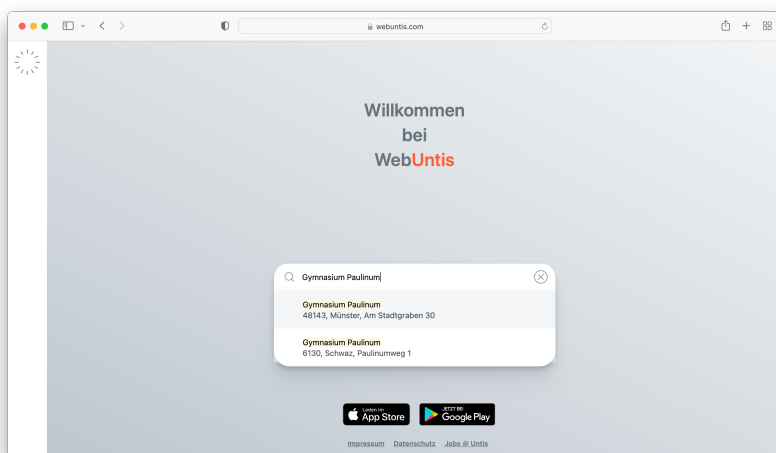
webuntis.com

Willkommen bei WebUntis

Gymnasium Paulinum

Gymnasium Paulinum
48143, Münster, Am Stadtgraben 30

Gymnasium Paulinum
6130, Schwaz, Paulinumweg 1

Laden im App Store

JETZT BEI Google Play

Impressum Datenschutz Jobs @ Untis